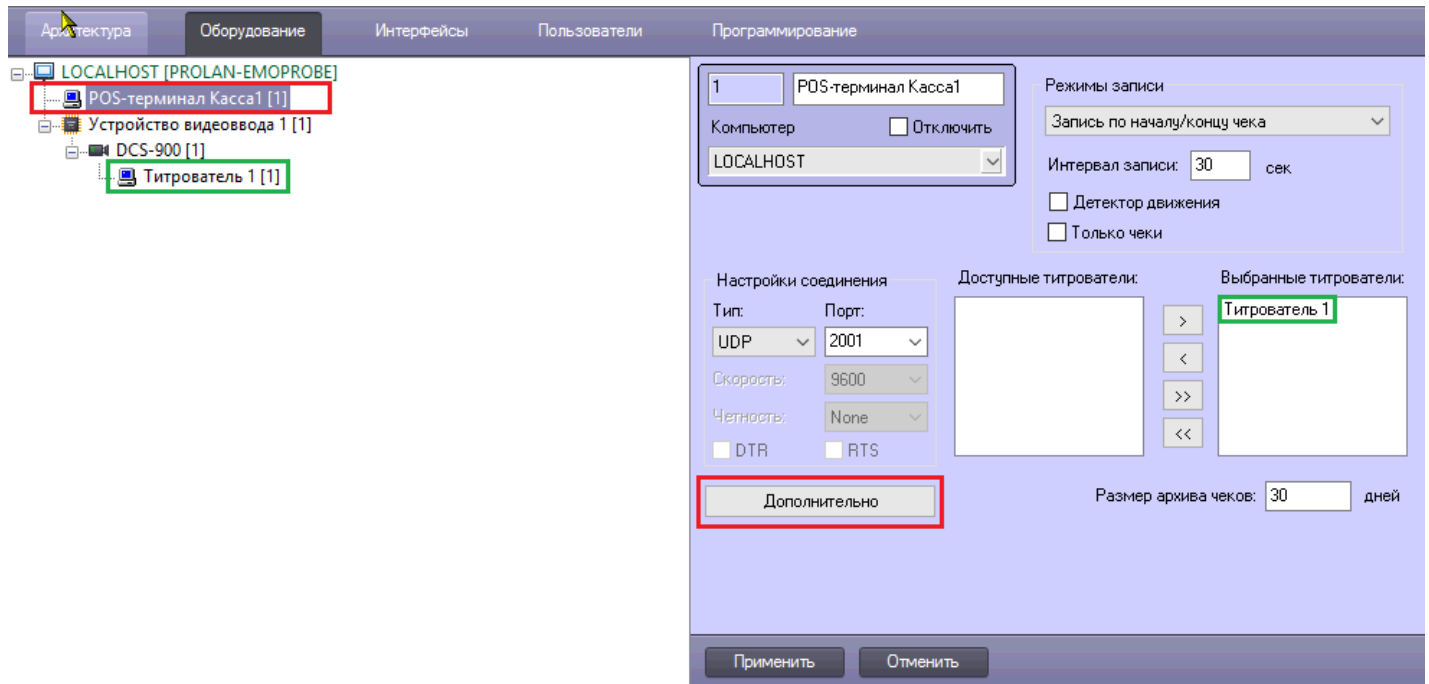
Архитектура
Оборудование
Интерфейсы
Пользователи
Программирование

LOCALHOST [PROLAN-EMOPROBE]
POS-терминал Касса1 [1]
Устройство видеоввода 1 [1]
DCS-900 [1]
Титрователь 1 [1]

1
POS-терминал Касса1
Компьютер
Отключить
LOCALHOST

Режимы записи
Запись по началу/концу чека
Интервал записи: 30 сек
Детектор движения
Только чеки

Настройки соединения
Тип:
Порт:
UDP
2001
Скорость:
9600
Четность:
None
DTR
RTS

Доступные титрователи:
Выбранные титрователи:
Титрователь 1
>
<
>>
<<

Дополнительно

Размер архива чеков: 30 дней

Применить
Отменить